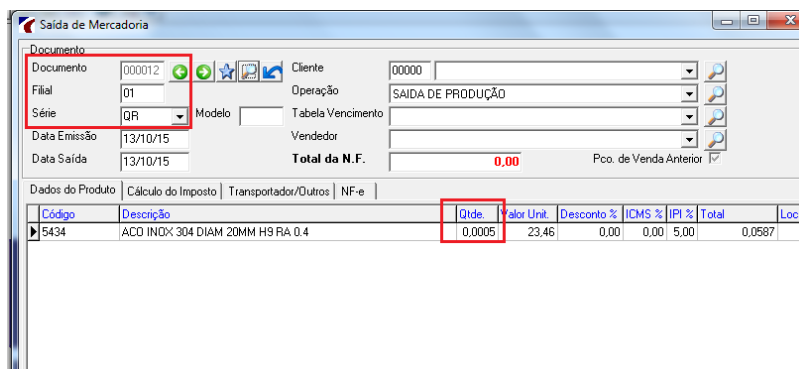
Saída de Mercadoria

Documento

Documento 000012

Filial 01

Série QR

Modelo

Cliente 00000

Operação SAIDA DE PRODUÇÃO

Tabela Vencimento

Vendedor

Data Emissão 13/10/15

Data Saída 13/10/15

Total da N.F. 0,00

Pco. de Venda Anterior

Dados do Produto | Cálculo do Imposto | Transportador/Outros | NF-e

| Código | Descrição | Qtde. | Valor Unit. | Desconto % | ICMS % | IPI % | Total | Loc |
|---|---|---|---|---|---|---|---|---|
| 5434 | ACO INOX 304 DIAM 20MM H9 RA 0.4 | 0,0005 | 23,46 | 0,00 | 0,00 | 5,00 | 0,0587 | |